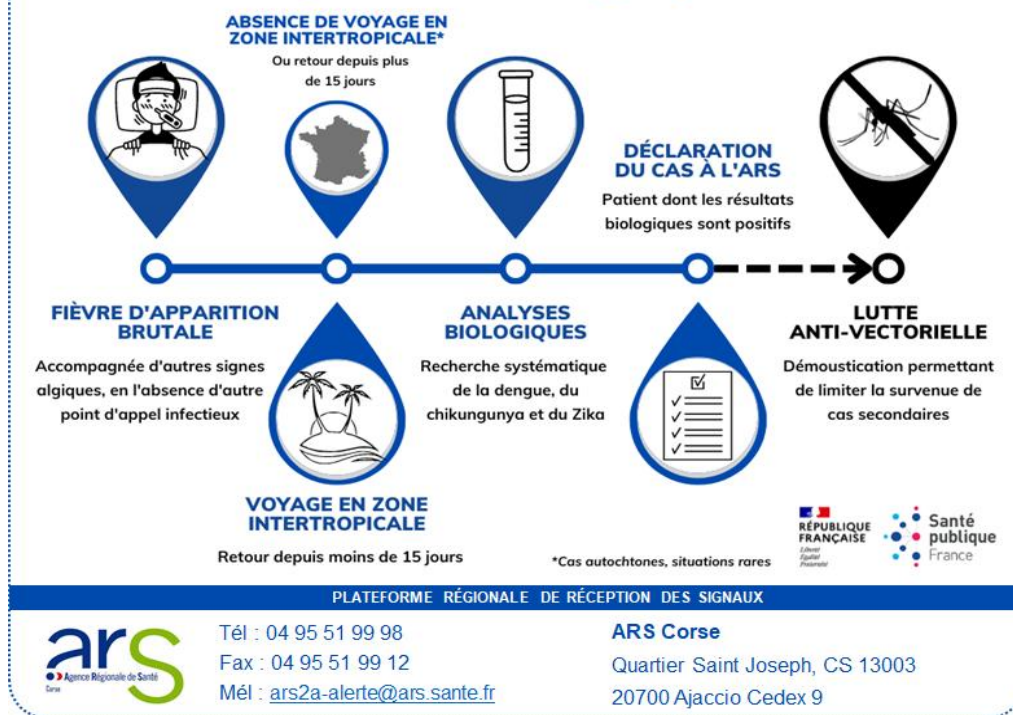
ABSENCE DE VOYAGE EN ZONE INTERTROPICALE*

Ou retour depuis plus de 15 jours

DÉCLARATION DU CAS À L'ARS

Patient dont les résultats biologiques sont positifs

FIÈVRE D'APPARITION BRUTALE

Accompagnée d'autres signes algiques, en l'absence d'autre point d'appel infectieux

ANALYSES BIOLOGIQUES

Recherche systématique de la dengue, du chikungunya et du Zika

LUTTE ANTI-VECTORIELLE

Démoustication permettant de limiter la survenue de cas secondaires

VOYAGE EN ZONE INTERTROPICALE

Retour depuis moins de 15 jours

*Cas autochtones, situations rares

RÉPUBLIQUE FRANÇAISE
Liberté
Égalité
Fraternité

Santé publique France

PLATEFORME RÉGIONALE DE RÉCEPTION DES SIGNAUX

ars
Agence Régionale de Santé
Corse

Tél : 04 95 51 99 98
Fax : 04 95 51 99 12
Mél : ars2a-alerte@ars.sante.fr

ARS Corse
Quartier Saint Joseph, CS 13003
20700 Ajaccio Cedex 9